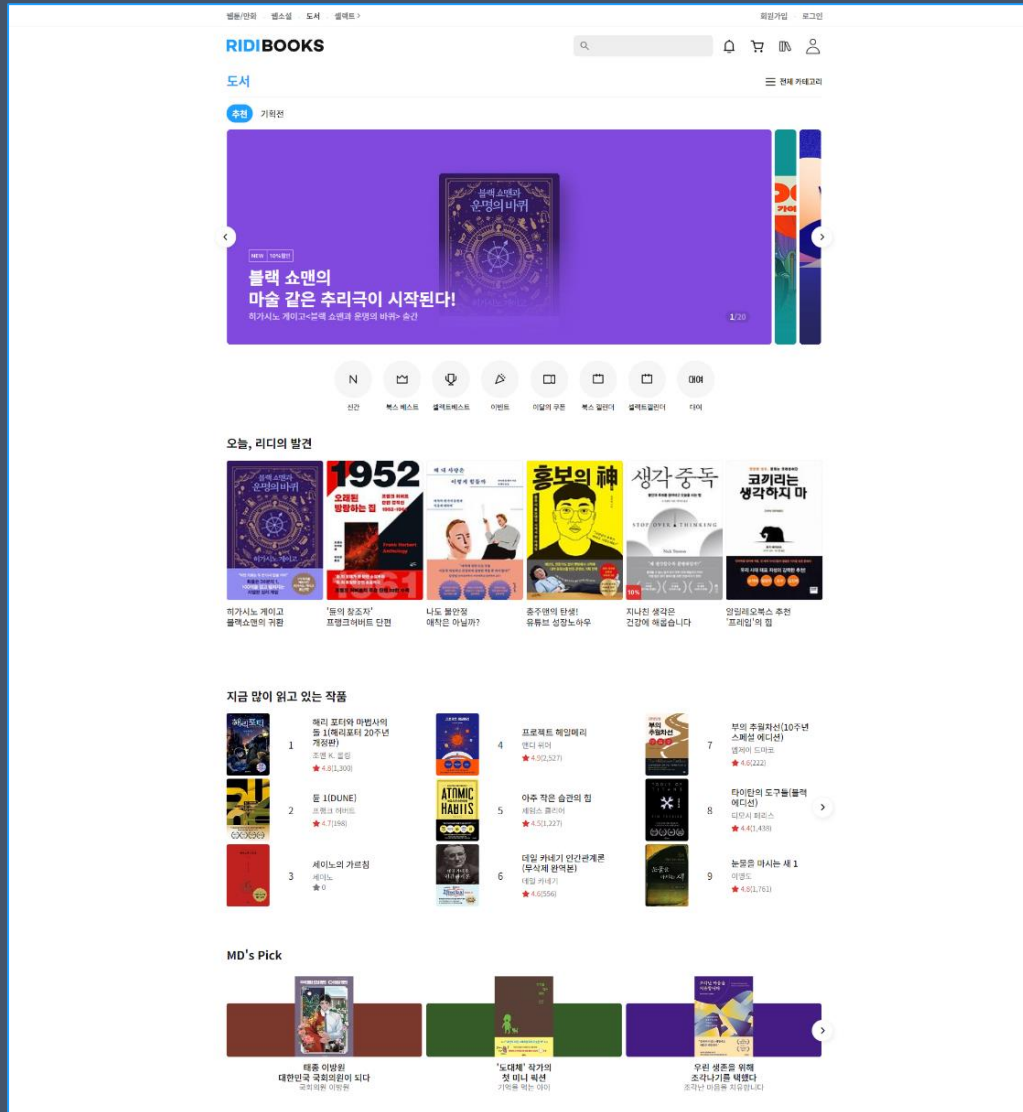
웹툰/만화 웹소설 도서 셀렉트 >

회원가입 로그인

RIDIBOOKS

도서

전체 카테고리

추천 기획전

블랙 쇼맨과 운명의 바퀴

NEW 10%할인

블랙 쇼맨의
마술 같은 추리극이 시작된다!
히가시노 게이고<블랙 쇼맨과 운명의 바퀴> 출간

1/20

N 신간
북스 베스트
셀렉트베스트
이벤트
이달의 쿠폰
북스 캘린더
셀렉트캘린더
대여 대여

오늘, 리디의 발견

히가시노 게이고
블랙쇼맨의 귀환

'듄의 창조자'
프랭크허버트 단편

나도 불안정
애착은 아닐까?

홍주맨의 탄생!
유튜브 성장노하우

지나친 생각은
건강에 해롭습니다

알일레오북스 추천
'프레임'의 힘

지금 많이 읽고 있는 작품

1 해리 포터와 마법사의 돌 1(해리포터 20주년 개정판)
조앤 K. 롤링
★ 4.8(1,300)

2 듄 1(DUNE)
프랭크 허버트
★ 4.7(198)

3 세이노의 가르침
세이노
★ 0

4 프로젝트 헤일메리
앤디 위어
★ 4.9(2,527)

5 아주 작은 습관의 힘
제임스 클리어
★ 4.5(1,227)

6 데일 카네기 인간관계론 (무삭제 완역본)
데일 카네기
★ 4.6(556)

7 부의 추월차선(10주년 스페셜 에디션)
엠제이 드마코
★ 4.6(222)

8 타이탄의 도구들(블랙 에디션)
팀 페리스
★ 4.4(1,439)

9 눈물을 마시는 새 1
이영도
★ 4.8(1,761)

MD's Pick

태종 이방원
대한민국 국회의원이 되다
국회의원 이방원

'도대체' 작가의
첫 미니 픽션
기억을 먹는 아이

우린 생존을 위해
조각니기를 택했다
조각난 마음을 치유합니다